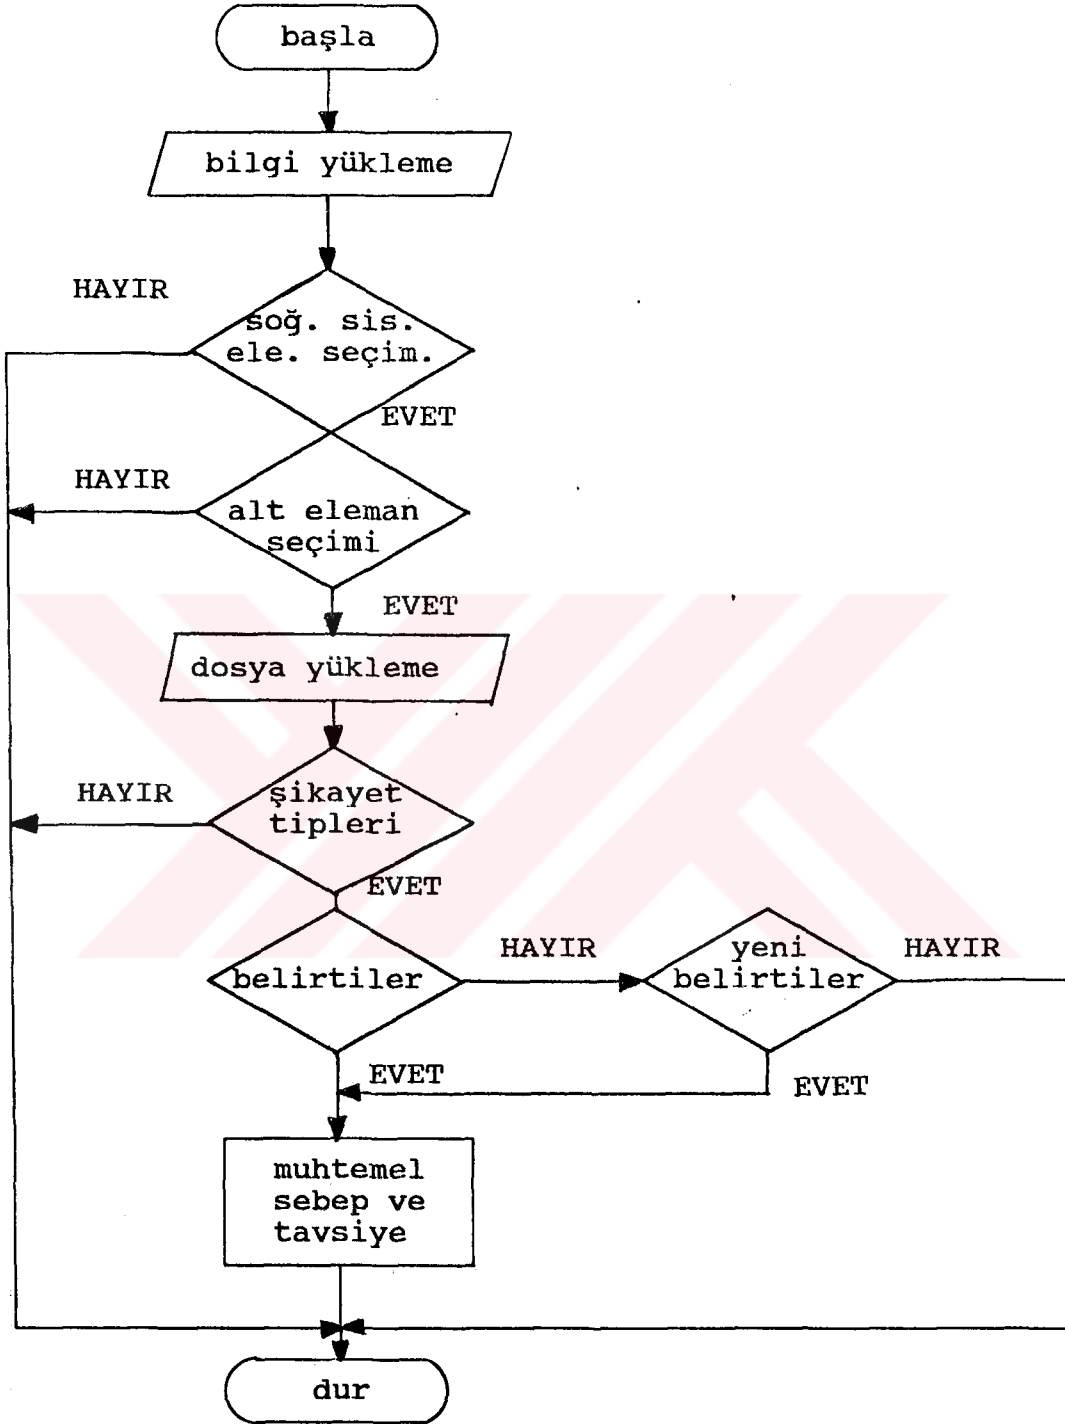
başla

bilgi yükleme

HAYIR

soğ. sis. ele. seçim.

EVET

HAYIR

alt eleman seçimi

EVET

dosya yükleme

HAYIR

şikayet tipleri

EVET

belirtiler

HAYIR

yeni belirtiler

HAYIR

EVET

EVET

muhtemel sebep ve tavsiye

dur